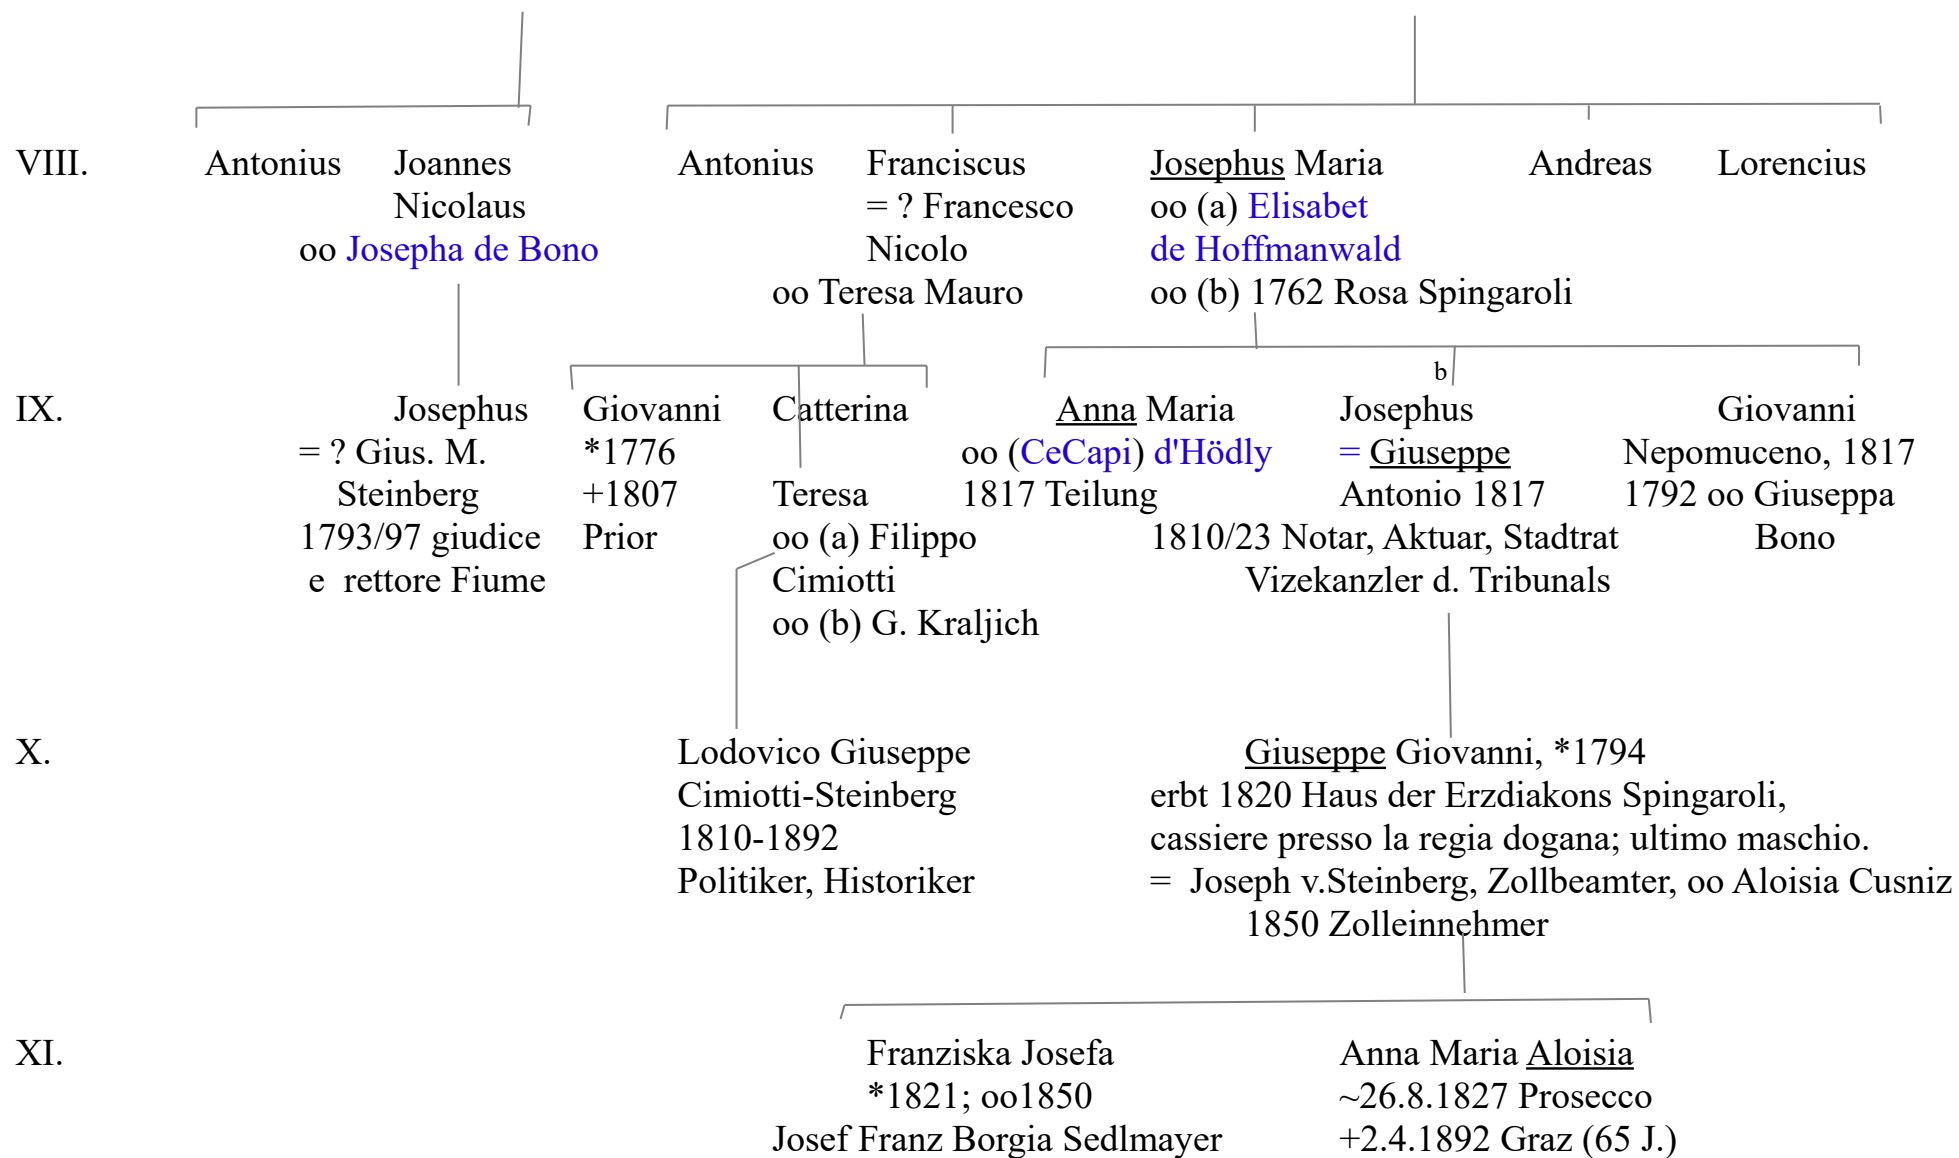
VIII.

Antonius

Joannes Nicolaus
oo Josepha de Bono

Antonius

Franciscus
= ? Francesco Nicolo
oo Teresa Mauro

Josephus Maria
oo (a) Elisabet de Hoffmanwald
oo (b) 1762 Rosa Spingaroli

Andreas

Lorencius

IX.

Josephus
= ? Gius. M. Steinberg
1793/97 giudice e rettore Fiume

Giovanni
*1776
+1807
Prior

Catterina

Teresa
oo (a) Filippo Cimiotti
oo (b) G. Kraljich

Anna Maria
oo (CeCapi) d'Hödly
1817 Teilung

b

Josephus
= Giuseppe Antonio 1817
1810/23 Notar, Aktuar, Stadtrat
Vizekanzler d. Tribunals

Giovanni
Nepomuceno, 1817
1792 oo Giuseppa Bono

X.

Lodovico Giuseppe
Cimiotti-Steinberg
1810-1892
Politiker, Historiker

Giuseppe Giovanni, *1794
erbt 1820 Haus der Erzdiakons Spingaroli,
cassiere presso la regia dogana; ultimo maschio.
= Joseph v.Steinberg, Zollbeamter, oo Aloisia Cusniz
1850 Zolleinnehmer

XI.

Franziska Josefa
*1821; oo1850
Josef Franz Borgia Sedlmayer

Anna Maria Aloisia
~26.8.1827 Prosecco
+2.4.1892 Graz (65 J.)